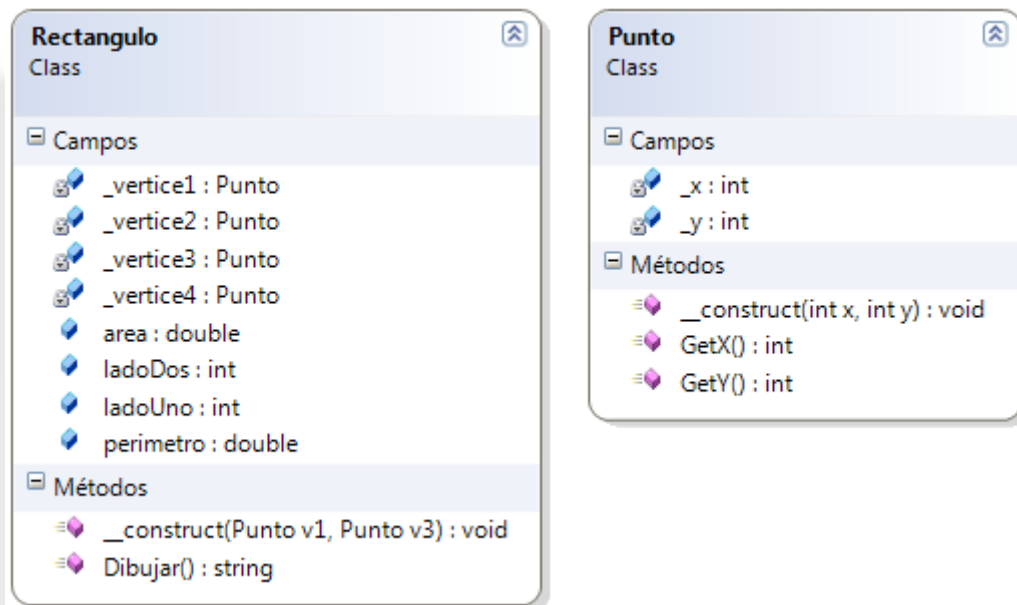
Rectangulo
Class

Campos
_vertice1 : Punto
_vertice2 : Punto
_vertice3 : Punto
_vertice4 : Punto
area : double
ladoDos : int
ladoUno : int
perimetro : double

Métodos
__construct(Punto v1, Punto v3) : void
Dibujar() : string

Punto
Class

Campos
_x : int
_y : int

Métodos
__construct(int x, int y) : void
GetX() : int
GetY() : int